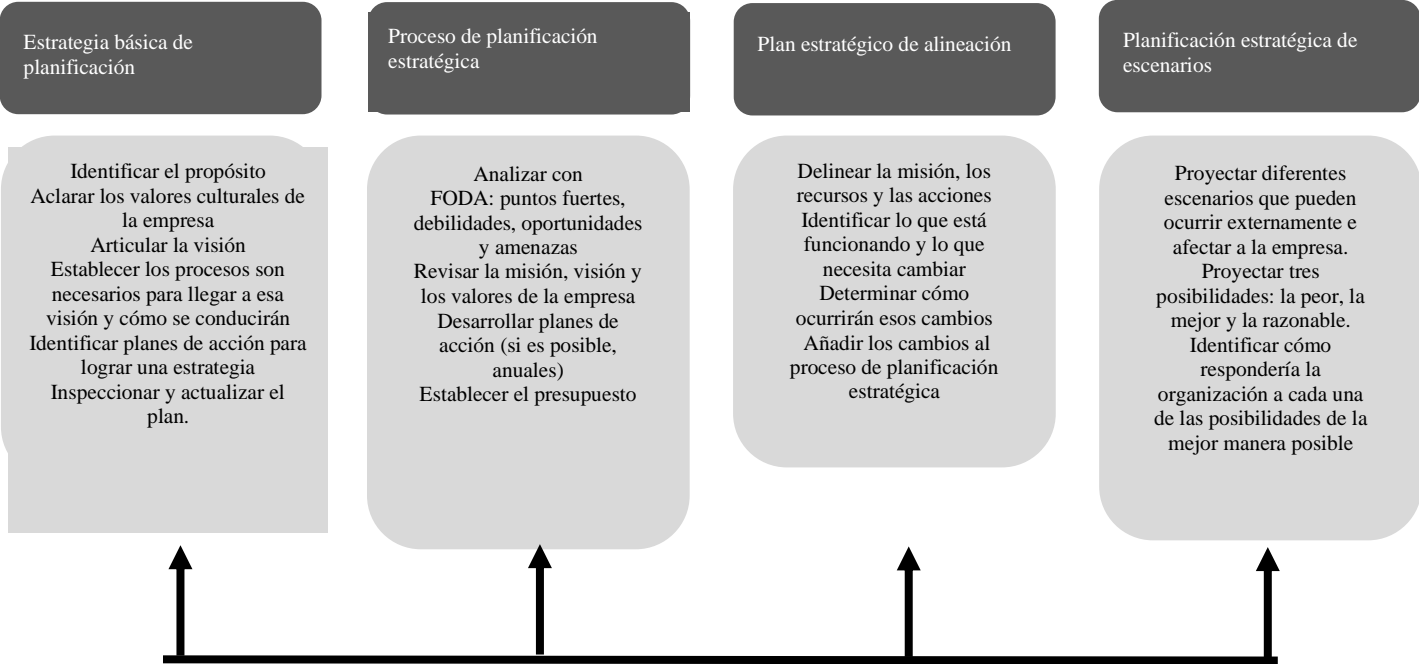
Estrategia básica de planificación

Identificar el propósito
Aclarar los valores culturales de la empresa
Articular la visión
Establecer los procesos son necesarios para llegar a esa visión y cómo se conducirán
Identificar planes de acción para lograr una estrategia
Inspeccionar y actualizar el plan.

Proceso de planificación estratégica

Analizar con FODA: puntos fuertes, debilidades, oportunidades y amenazas
Revisar la misión, visión y los valores de la empresa
Desarrollar planes de acción (si es posible, anuales)
Establecer el presupuesto

Plan estratégico de alineación

Delinear la misión, los recursos y las acciones
Identificar lo que está funcionando y lo que necesita cambiar
Determinar cómo ocurrirán esos cambios
Añadir los cambios al proceso de planificación estratégica

Planificación estratégica de escenarios

Proyectar diferentes escenarios que pueden ocurrir externamente e afectar a la empresa.
Proyectar tres posibilidades: la peor, la mejor y la razonable.
Identificar cómo respondería la organización a cada una de las posibilidades de la mejor manera posible